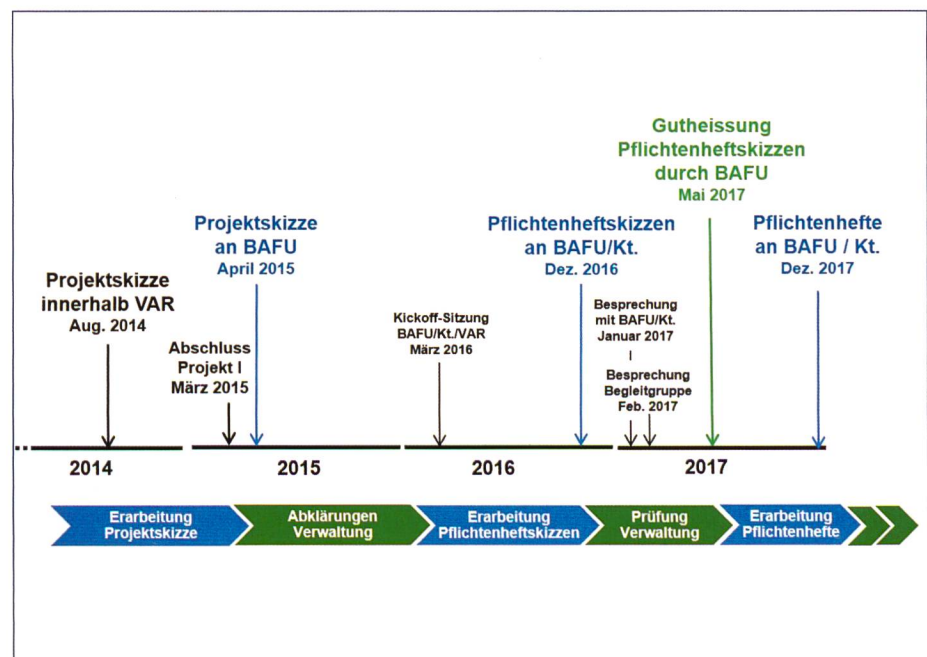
Gutheissung Pflichtenheftskizzen durch BAFU
Mai 2017

Projektskizze an BAFU
April 2015

Pflichtenheftskizzen an BAFU/Kt.
Dez. 2016

Pflichtenhefte an BAFU / Kt.
Dez. 2017

Projektskizze innerhalb VAR
Aug. 2014

Abschluss Projekt I
März 2015

Kickoff-Sitzung BAFU/Kt./VAR
März 2016

Besprechung mit BAFU/Kt.
Januar 2017

Besprechung Begleitgruppe
Feb. 2017

2014

2015

2016

2017

Erarbeitung Projektskizze

Abklärungen Verwaltung

Erarbeitung Pflichtenheftskizzen

Prüfung Verwaltung

Erarbeitung Pflichtenhefte